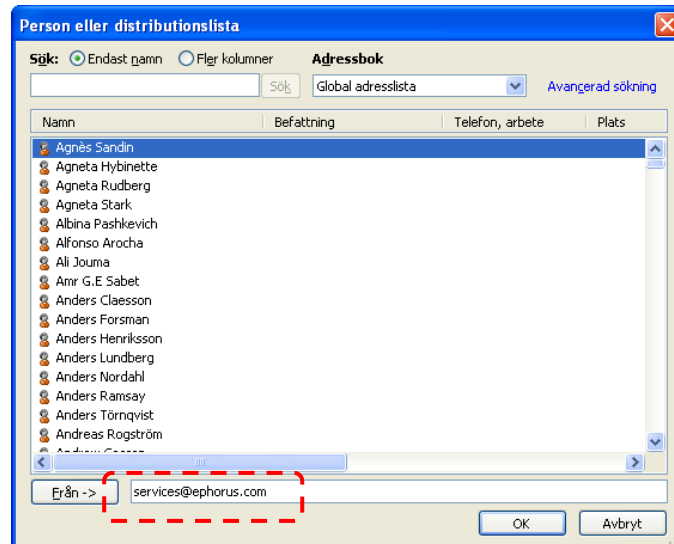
Person eller distributionslista

Sök: Endast namn Fler kolumner

Adressbok

Sök

Global adresslista

Avancerad sökning

| Namn | Befattning | Telefon, arbete | Plats |
|---|---|---|---|
| Agnès Sandin | | | |
| Agneta Hybinette | | | |
| Agneta Rudberg | | | |
| Agneta Stark | | | |
| Albina Pashkevich | | | |
| Alfonso Arocha | | | |
| Ali Jouma | | | |
| Amr G.E Sabet | | | |
| Anders Claesson | | | |
| Anders Forsman | | | |
| Anders Henriksson | | | |
| Anders Lundberg | | | |
| Anders Nordahl | | | |
| Anders Ramsay | | | |
| Anders Törnqvist | | | |
| Andreas Rogström | | | |
| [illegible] | | | |

Från ->

services@ephorus.com

OK

Avbryt